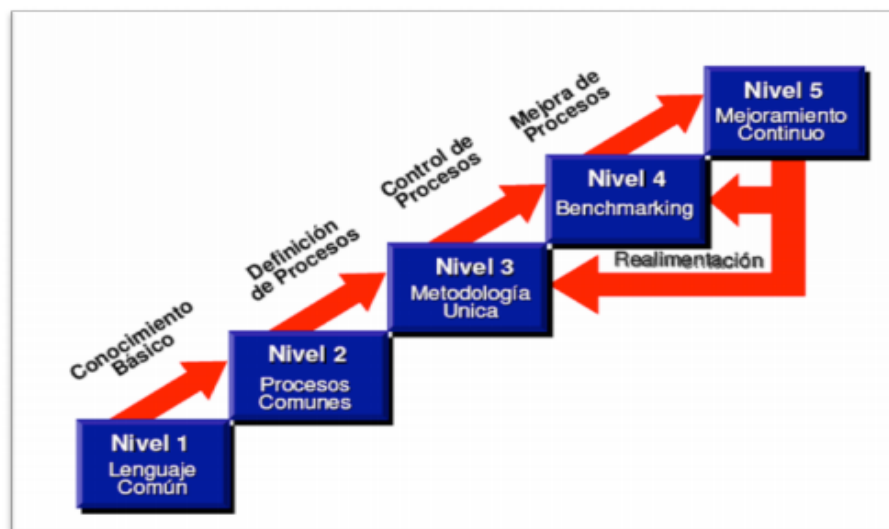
Conocimiento Básico

Nivel 1
Lenguaje Común

Definición de Procesos

Nivel 2
Procesos Comunes

Control de Procesos

Nivel 3
Metodología Unica

Mejora de Procesos

Nivel 4
Benchmarking

Nivel 5
Mejoramiento Continuo

Realimentación